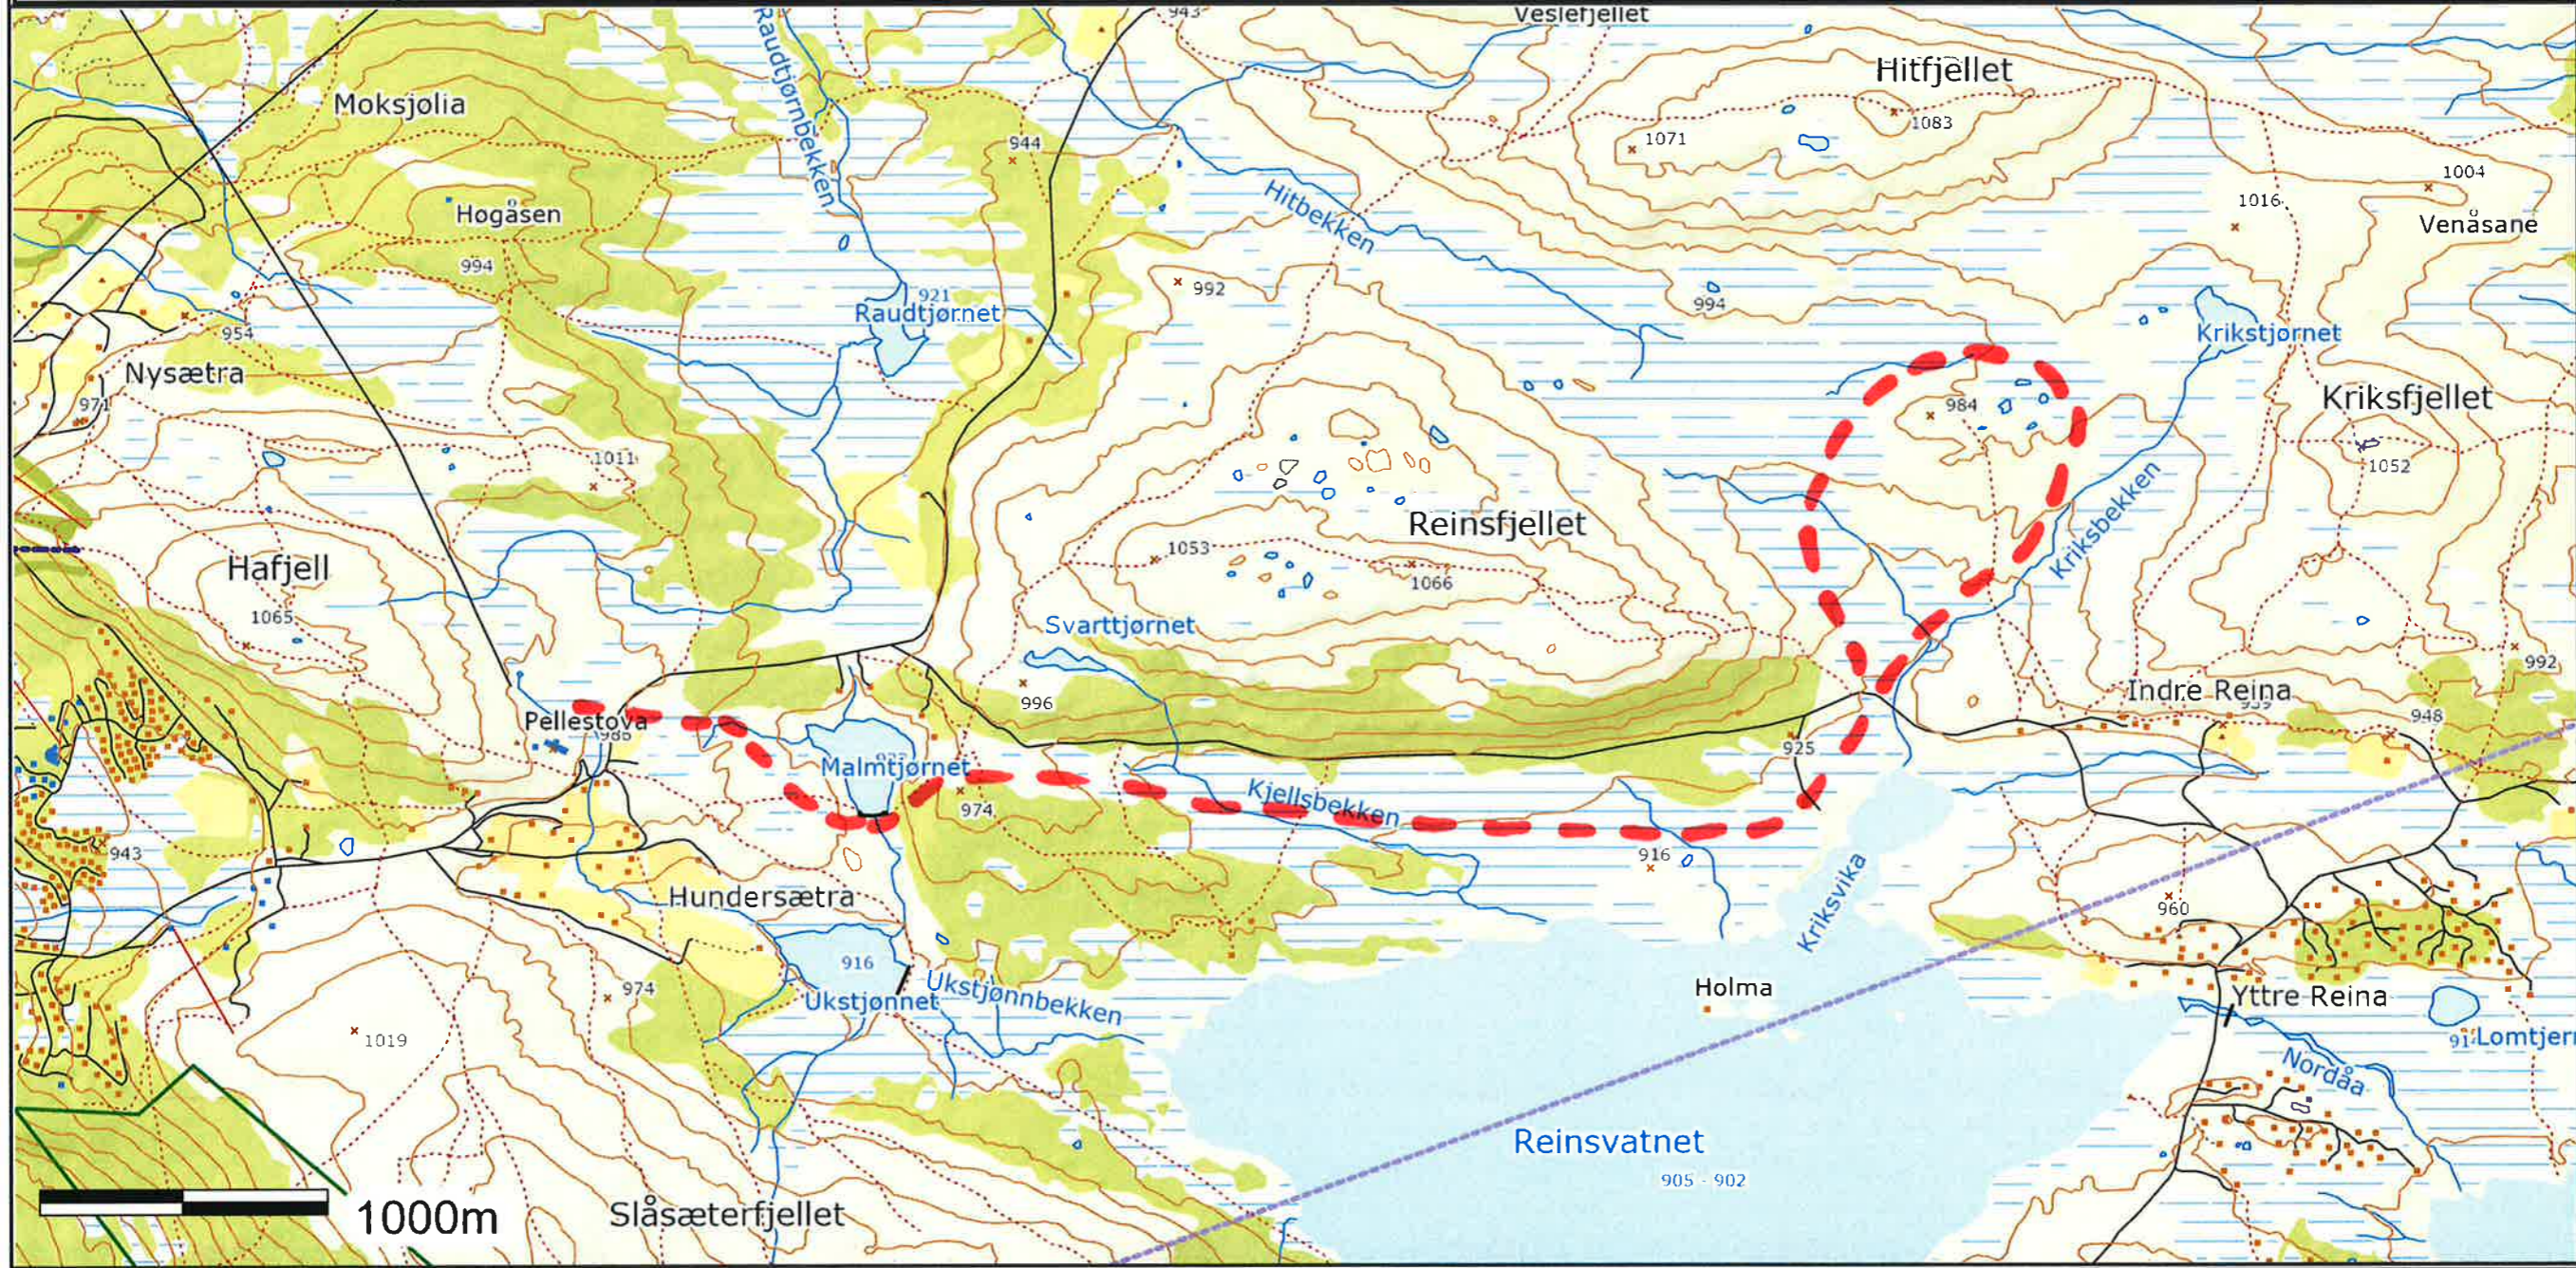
943
Veslefjellet
Raudtjørnbekken
Hitfjellet
Moksjølia
1071
1083
944
1004
Hitbekken
1016
Venåsane
Høgåsen
994
992
994
921
Raudtjørnet
954
Krikstjørnet
Nysætra
Kriksfjellet
984
971
1011
1052
Reinsfjellet
Kriksbekken
Hafjell
1053
1066
1065
Svarttjørnet
992
Indre Reina
996
948
Pellestova
985
925
925
Malmtjørnet
974
Kjellsbekken
943
916
Hundersætra
Kriksvika
960
916
974
Holma
Ukstjønnbekken
Yttre Reina
Ukstjønnet
Lomtjern
1019
Nordåa
Reinsvatnet
905 - 902
1000m
Slåsæterfjellet